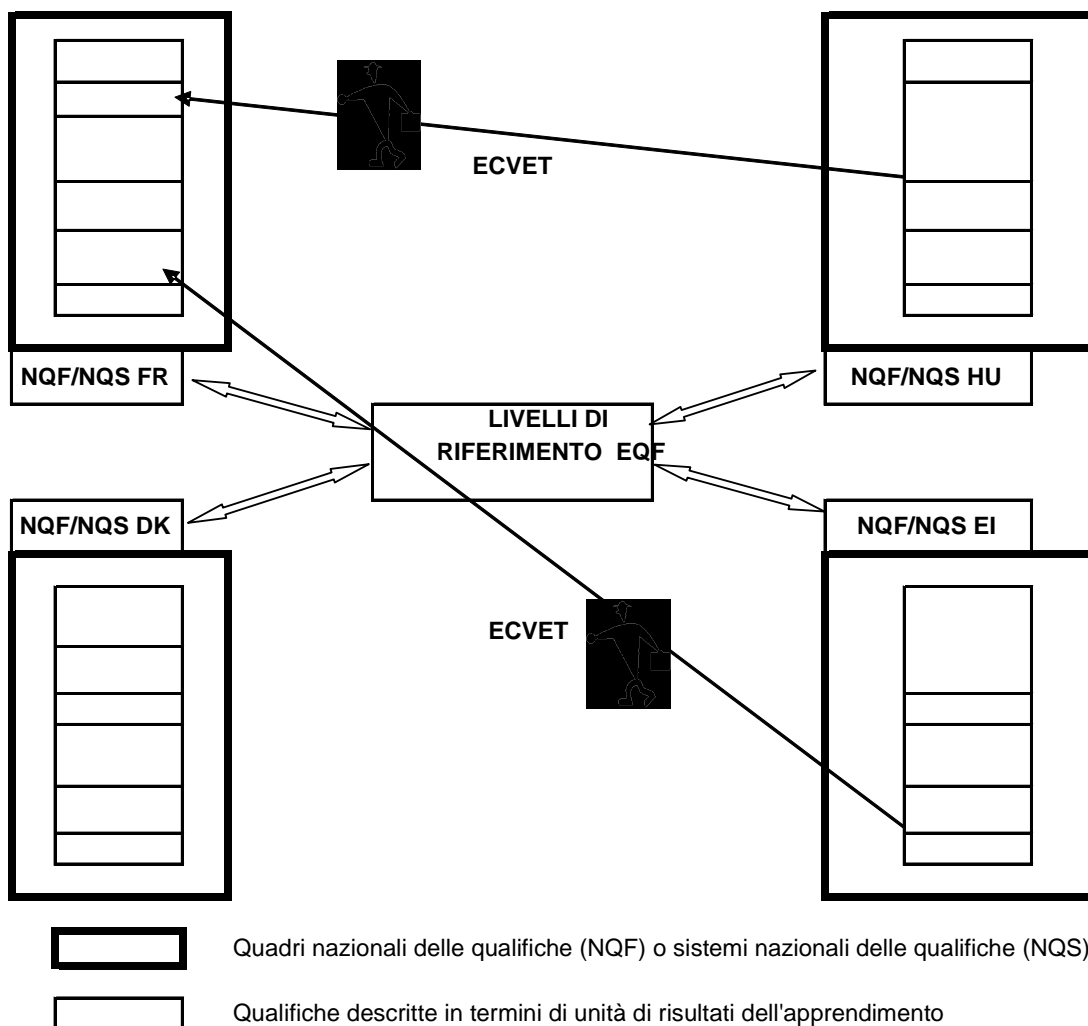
ECVET

NQF/NQS FR

NQF/NQS HU

LIVELLI DI RIFERIMENTO EQF

NQF/NQS DK

NQF/NQS EI

ECVET

Quadri nazionali delle qualifiche (NQF) o sistemi nazionali delle qualifiche (NQS)

Qualifiche descritte in termini di unità di risultati dell'apprendimento